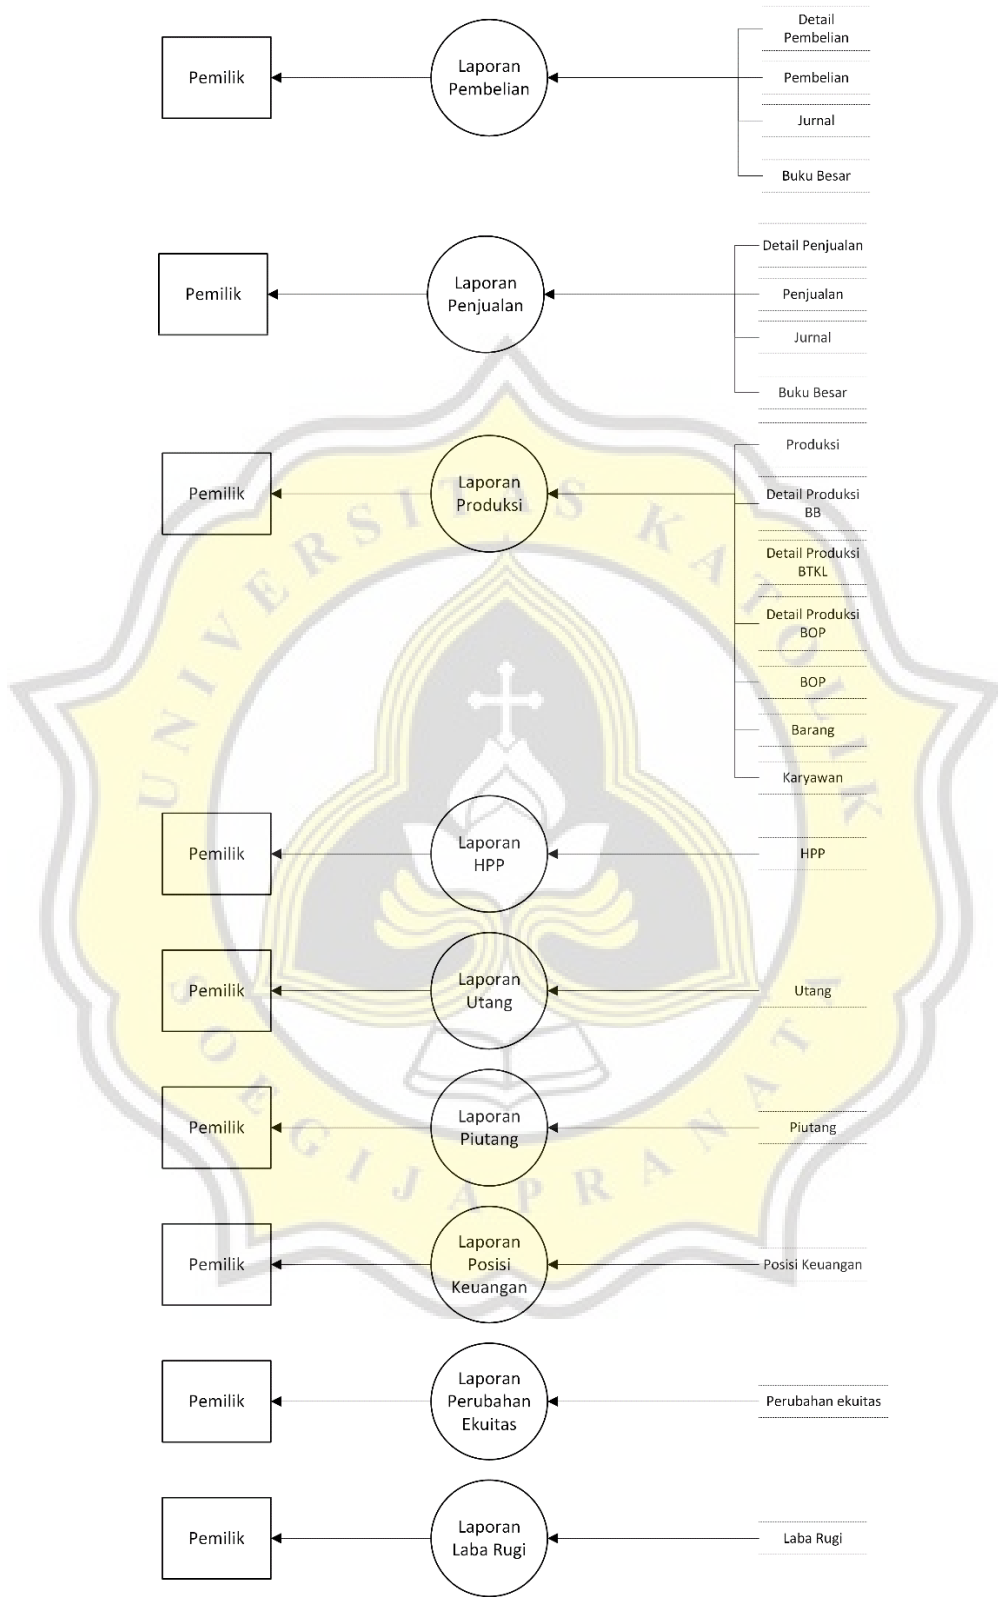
Pemilik

Laporan Pembelian

Detail Pembelian

Pembelian

Jurnal

Buku Besar

Pemilik

Laporan Penjualan

Detail Penjualan

Penjualan

Jurnal

Buku Besar

Pemilik

Laporan Produksi

Produksi

Detail Produksi BB

Detail Produksi BTKL

Detail Produksi BOP

BOP

Barang

Karyawan

Pemilik

Laporan HPP

HPP

Pemilik

Laporan Utang

Utang

Pemilik

Laporan Piutang

Piutang

Pemilik

Laporan Posisi Keuangan

Posisi Keuangan

Pemilik

Laporan Perubahan Ekuitas

Perubahan ekuitas

Pemilik

Laporan Laba Rugi

Laba Rugi

UNIVERSITAS KATOLIK SOEGIJAPRANATA